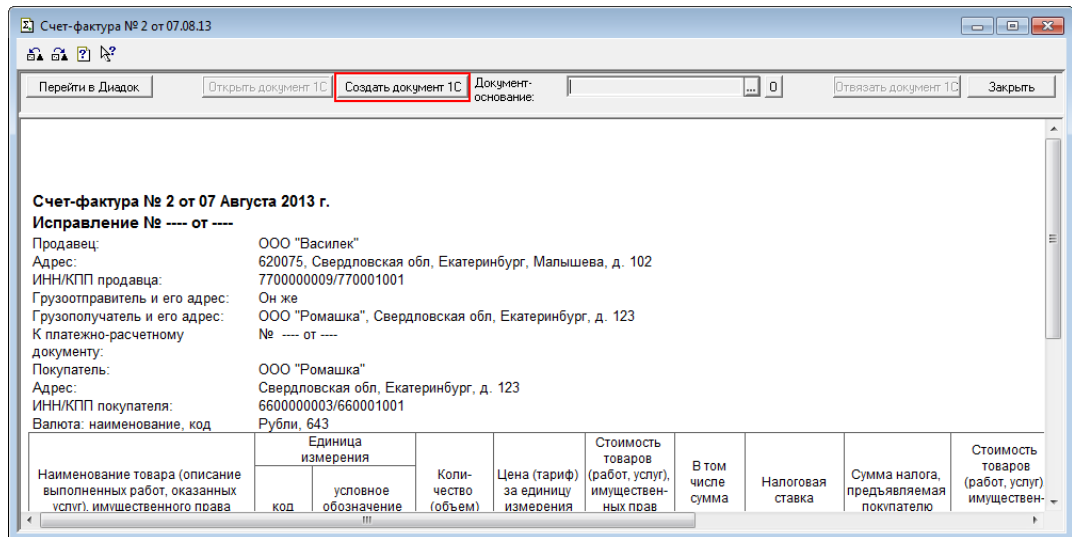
Счет-фактура № 2 от 07.08.13

Перейти в Диадок | Открыть документ 1С | Создать документ 1С | Документ-основание: | ... | 0 | Отвязать документ 1С | Закрыть

Счет-фактура № 2 от 07 Августа 2013 г.
Исправление № ---- от ----

Продавец: ООО "Василек"
Адрес: 620075, Свердловская обл, Екатеринбург, Малышева, д. 102
ИНН/КПП продавца: 7700000009/770001001
Грузоотправитель и его адрес: Он же
Грузополучатель и его адрес: ООО "Ромашка", Свердловская обл, Екатеринбург, д. 123
К платежно-расчетному документу: № ---- от ----
Покупатель: ООО "Ромашка"
Адрес: Свердловская обл, Екатеринбург, д. 123
ИНН/КПП покупателя: 6600000003/660001001
Валюта: наименование, код Рубли, 643

| Наименование товара (описание выполненных работ, оказанных услуг), имущественного права | Единица измерения код | Единица измерения условное обозначение | Количество (объем) | Цена (тариф) за единицу измерения | Стоимость товаров (работ, услуг), имущественных прав | В том числе сумма | Налоговая ставка | Сумма налога, предъявляемая покупателю | Стоимость товаров (работ, услуг) имуществен- |
|---|---|---|---|---|---|---|---|---|---|